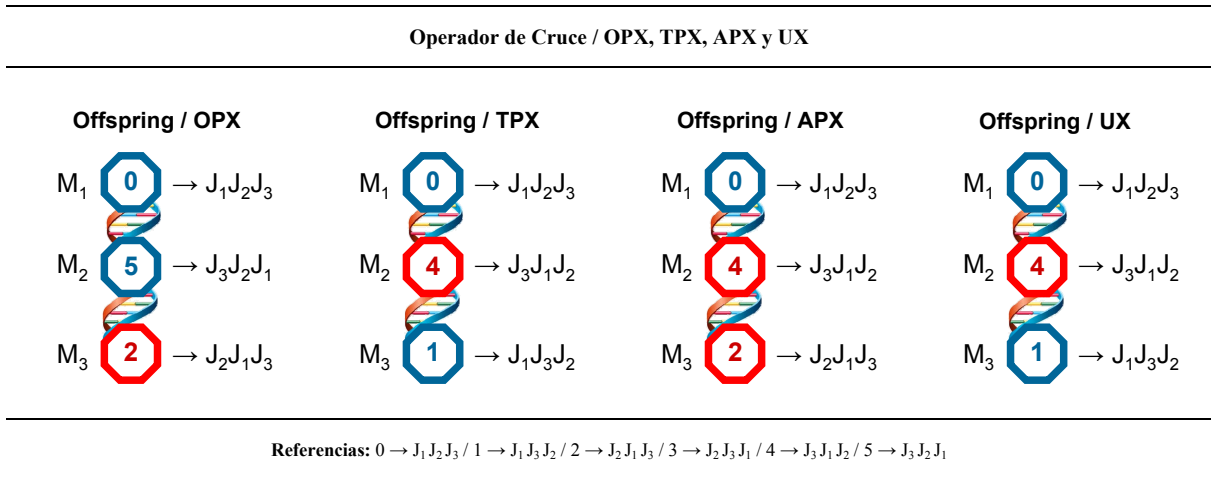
Operador de Cruce / OPX, TPX, APX y UX

Offspring / OPX

$M_1$ 0 $\rightarrow J_1J_2J_3$

$M_2$ 5 $\rightarrow J_3J_2J_1$

$M_3$ 2 $\rightarrow J_2J_1J_3$

Offspring / TPX

$M_1$ 0 $\rightarrow J_1J_2J_3$

$M_2$ 4 $\rightarrow J_3J_1J_2$

$M_3$ 1 $\rightarrow J_1J_3J_2$

Offspring / APX

$M_1$ 0 $\rightarrow J_1J_2J_3$

$M_2$ 4 $\rightarrow J_3J_1J_2$

$M_3$ 2 $\rightarrow J_2J_1J_3$

Offspring / UX

$M_1$ 0 $\rightarrow J_1J_2J_3$

$M_2$ 4 $\rightarrow J_3J_1J_2$

$M_3$ 1 $\rightarrow J_1J_3J_2$

Referencias: $0 \rightarrow J_1J_2J_3$ / $1 \rightarrow J_1J_3J_2$ / $2 \rightarrow J_2J_1J_3$ / $3 \rightarrow J_2J_3J_1$ / $4 \rightarrow J_3J_1J_2$ / $5 \rightarrow J_3J_2J_1$